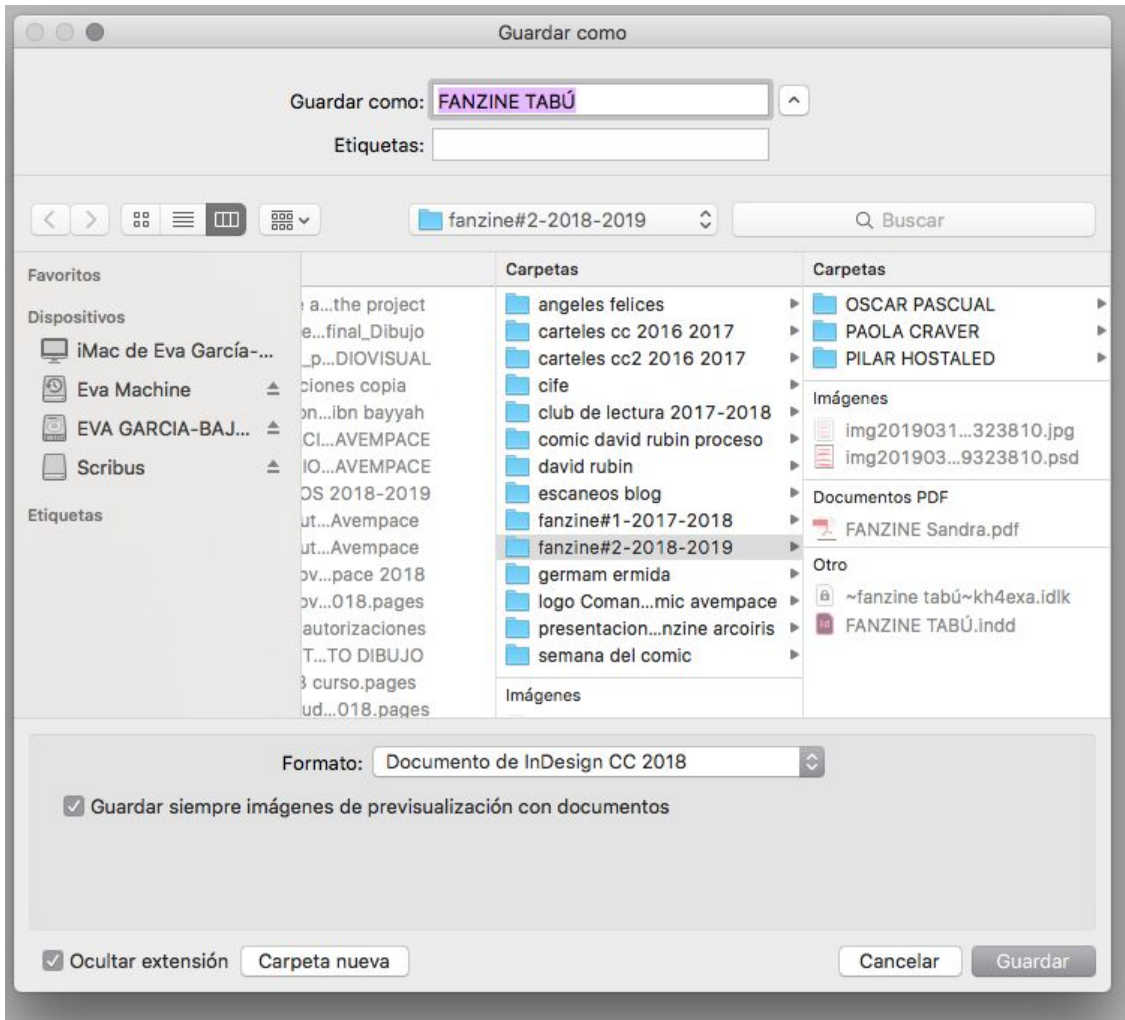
Guardar como

Guardar como: FANZINE TABÚ

Etiquetas:

fanzine#2-2018-2019

Buscar

Favoritos

Dispositivos

iMac de Eva García-...

Eva Machine

EVA GARCIA-BAJ...

Scribus

Etiquetas

a...the project
e...final_Dibujo
_p...DIOVISUAL
ciones copia
on...ibn bayyah
CI...AVEMPACE
IO...AVEMPACE
OS 2018-2019
ut...Avempace
ut...Avempace
ov...pace 2018
ov...018.pages
autorizaciones
T...TO DIBUJO
3 curso.pages
ud...018.pages

Carpetas
angeles felices
carteles cc 2016 2017
carteles cc2 2016 2017
cife
club de lectura 2017-2018
comic david rubin proceso
david rubin
escaneos blog
fanzine#1-2017-2018
fanzine#2-2018-2019
germam ermida
logo Coman...mic avempace
presentacion...nzine arcoiris
semana del comic
Imágenes

Carpetas
OSCAR PASCUAL
PAOLA CRAVER
PILAR HOSTALED
Imágenes
img2019031...323810.jpg
img201903...9323810.psd
Documentos PDF
FANZINE Sandra.pdf
Otro
~fanzine tabú~kh4exa.idlk
FANZINE TABÚ.indd

Formato: Documento de InDesign CC 2018

Guardar siempre imágenes de previsualización con documentos

Ocultar extensión

Carpeta nueva

Cancelar

Guardar